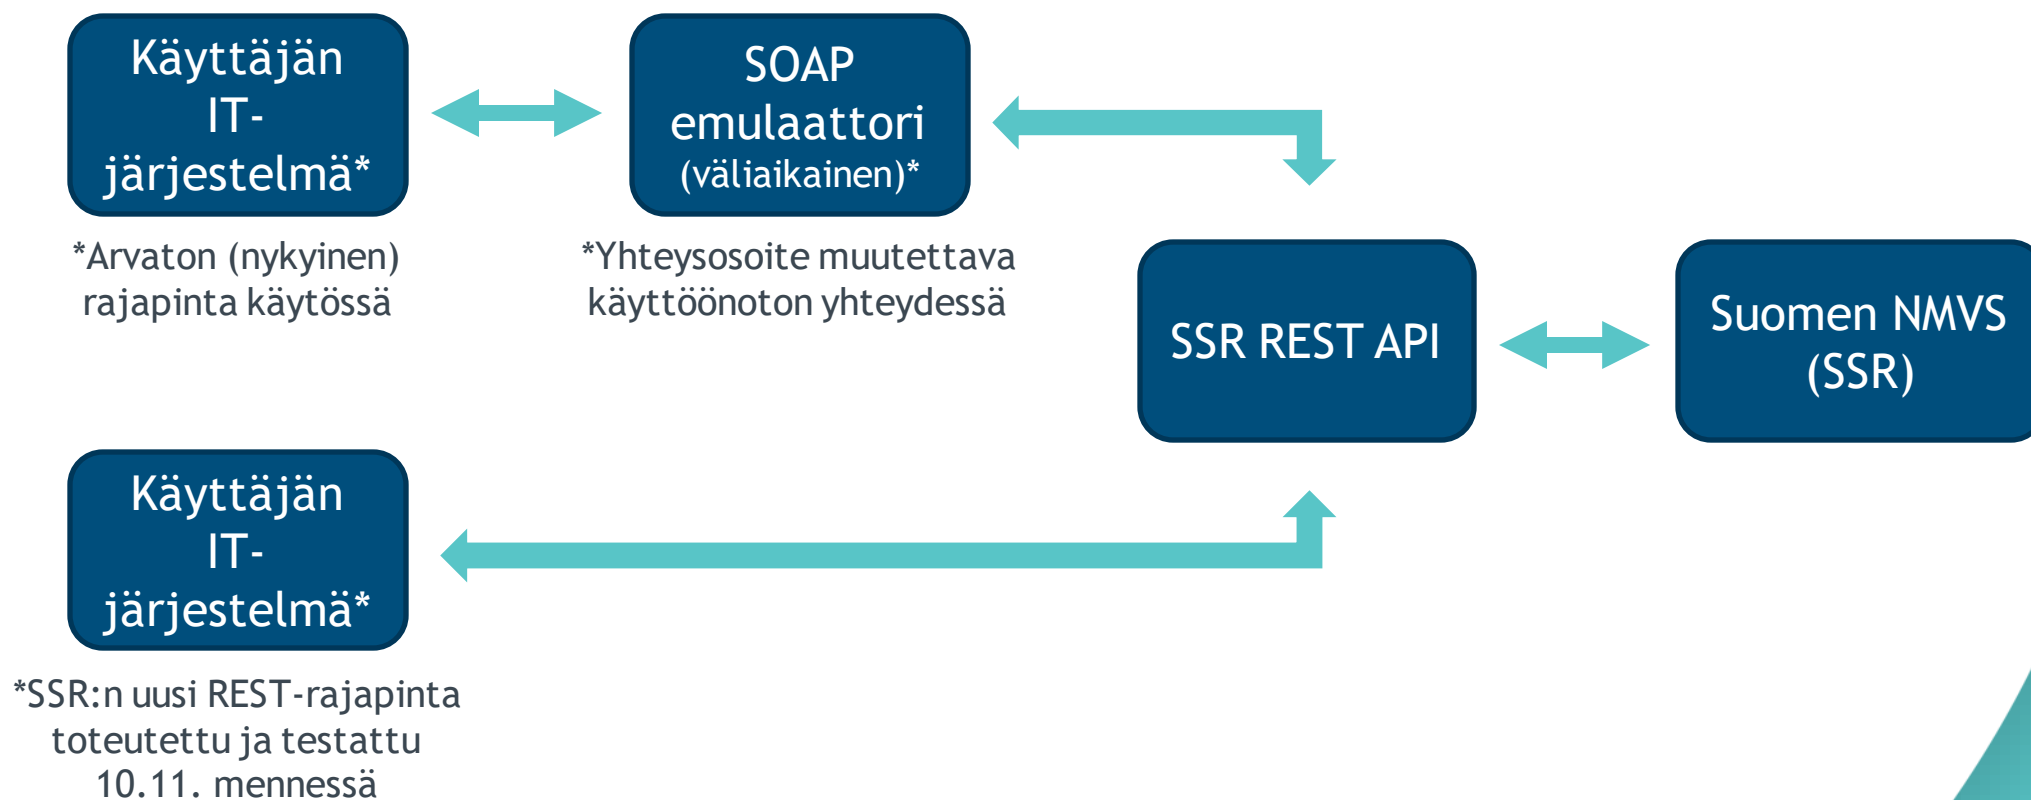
Käyttäjän IT-järjestelmä*

*Arvaton (nykyinen) rajapinta käytössä

SOAP emulaattori (väliaikainen)*

*Yhteysosoite muutettava käyttöönoton yhteydessä

SSR REST API

Suomen NMVS (SSR)

Käyttäjän IT-järjestelmä*

*SSR:n uusi REST-rajapinta toteutettu ja testattu 10.11. mennessä